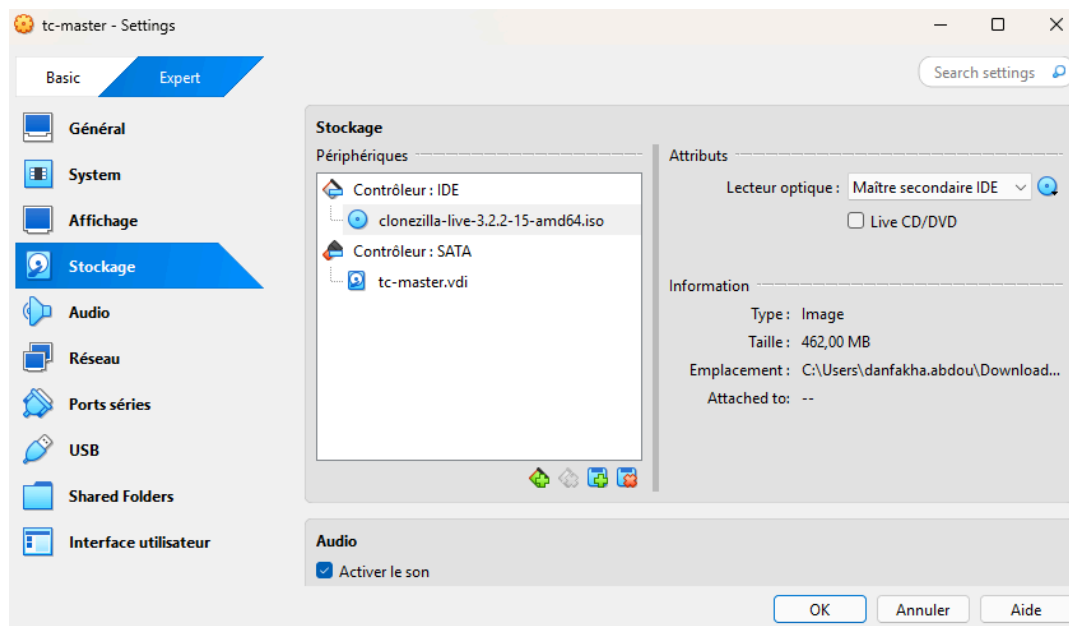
tc-master - Settings

Basic
Expert

Search settings

Général
System
Affichage
Stockage
Audio
Réseau
Ports séries
USB
Shared Folders
Interface utilisateur

Stockage

Périphériques

Contrôleur : IDE
clonezilla-live-3.2.2-15-amd64.iso
Contrôleur : SATA
tc-master.vdi

Attributs

Lecteur optique : Maître secondaire IDE
Live CD/DVD

Information

Type : Image
Taille : 462,00 MB
Emplacement : C:\Users\danfakha.abdou\Download...
Attached to: --

Audio

Activer le son

OK
Annuler
Aide